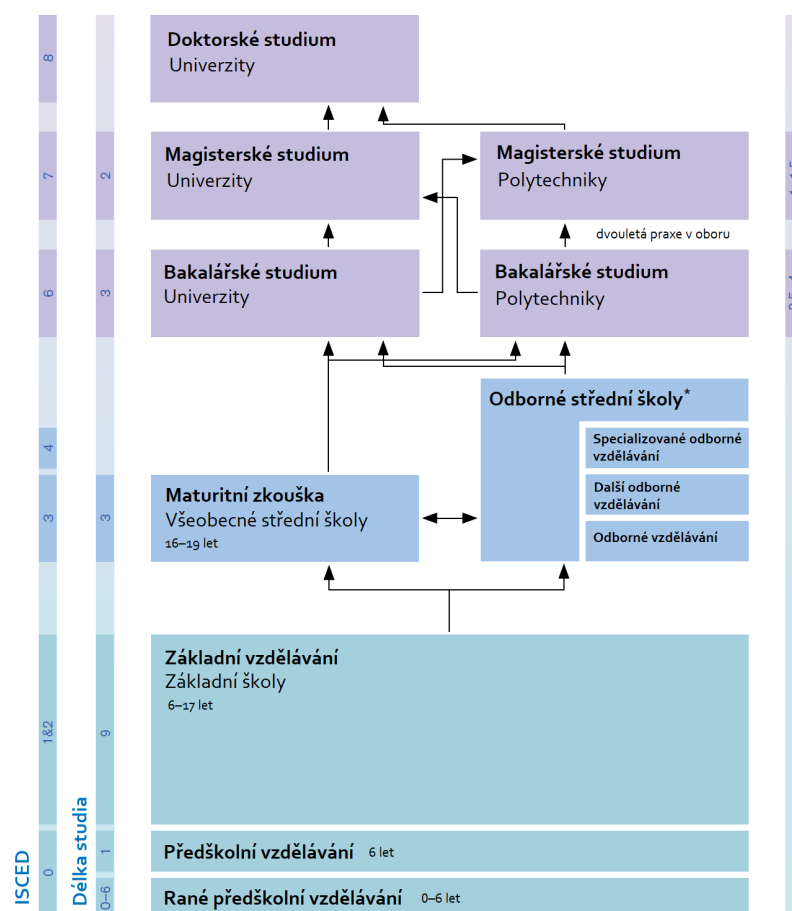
8
7
6
4
3
1&2
0
ISCED

2
3
3
9
1
0–6
Délka studia

**Doktorské studium**
Univerzity

**Magisterské studium**
Univerzity

**Magisterské studium**
Polytechniky

dvouletá praxe v oboru

**Bakalářské studium**
Univerzity

**Bakalářské studium**
Polytechniky

**Odborné střední školy***

**Specializované odborné vzdělávání**

**Další odborné vzdělávání**

**Odborné vzdělávání**

**Maturitní zkouška**
Všeobecné střední školy
16–19 let

**Základní vzdělávání**
Základní školy
6–17 let

**Předškolní vzdělávání** 6 let

**Rané předškolní vzdělávání** 0–6 let